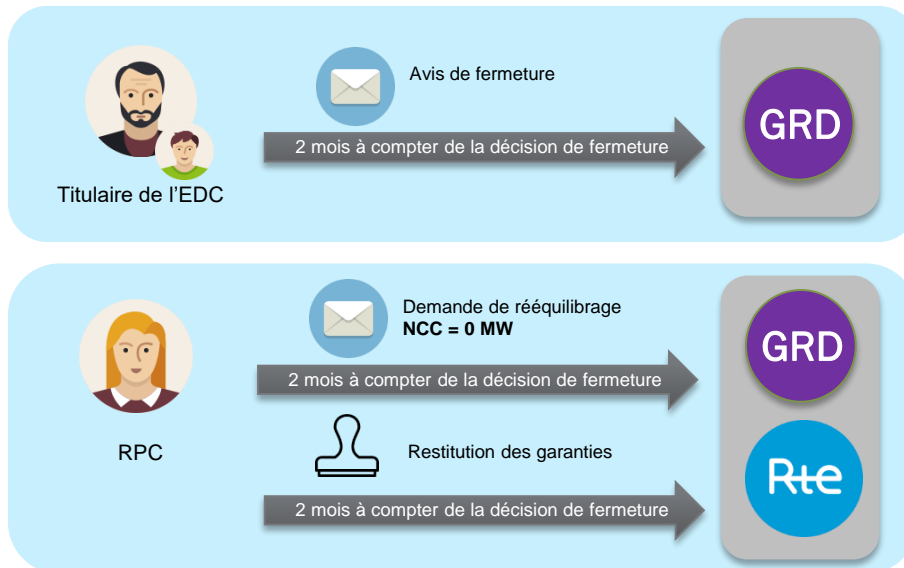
Avis de fermeture

2 mois à compter de la décision de fermeture

GRD

Titulaire de l'EDC

Demande de rééquilibrage
**NCC = 0 MW**

2 mois à compter de la décision de fermeture

GRD

RPC

Restitution des garanties

2 mois à compter de la décision de fermeture

Rte